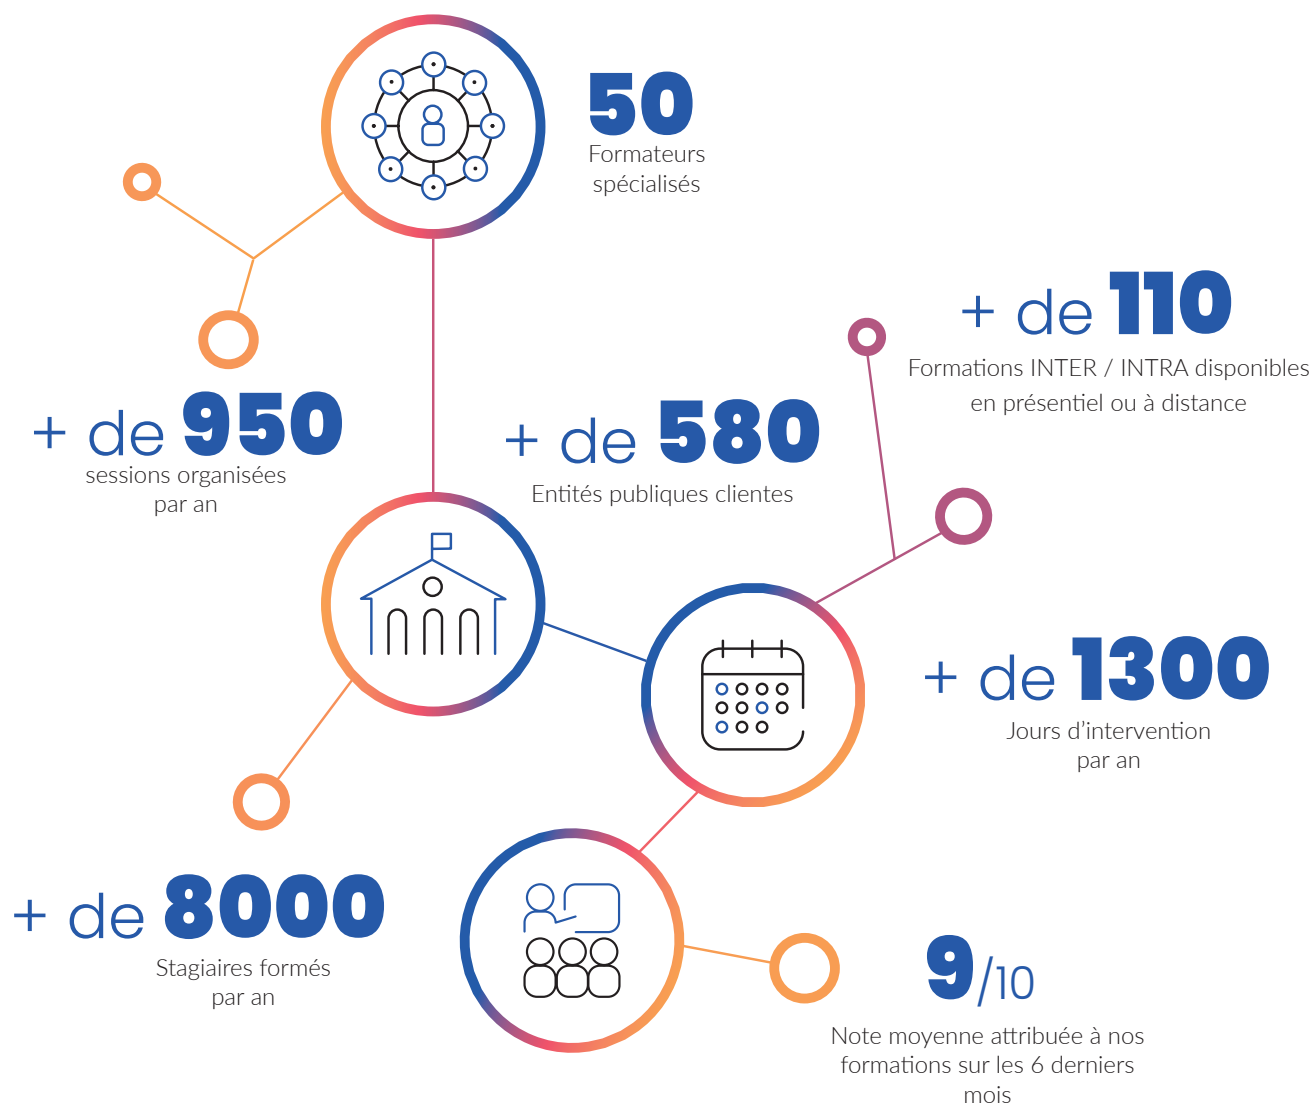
50
Formateurs spécialisés

+ de 110
Formations INTER / INTRA disponibles en présentiel ou à distance

+ de 950
sessions organisées par an

+ de 580
Entités publiques clientes

+ de 1300
Jours d'intervention par an

+ de 8000
Stagiaires formés par an

9/10
Note moyenne attribuée à nos formations sur les 6 derniers mois